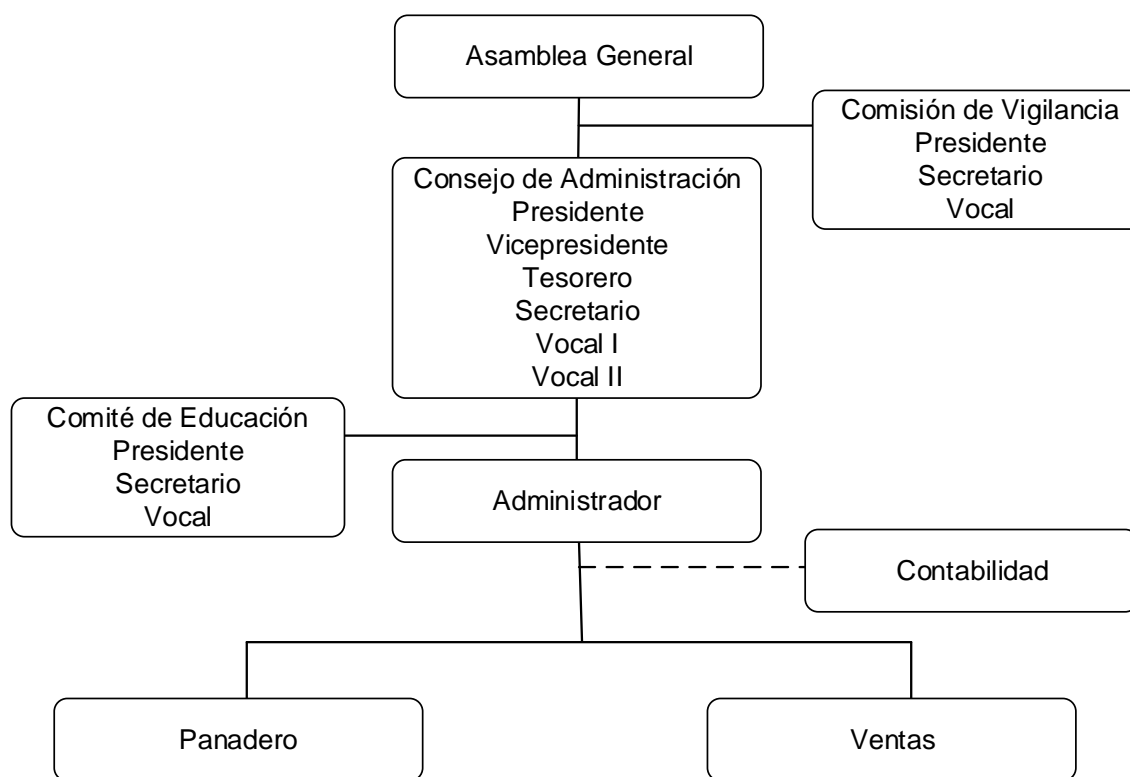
Asamblea General

Comisión de Vigilancia
Presidente
Secretario
Vocal

Consejo de Administración
Presidente
Vicepresidente
Tesorero
Secretario
Vocal I
Vocal II

Comité de Educación
Presidente
Secretario
Vocal

Administrador

Contabilidad

Panadero

Ventas